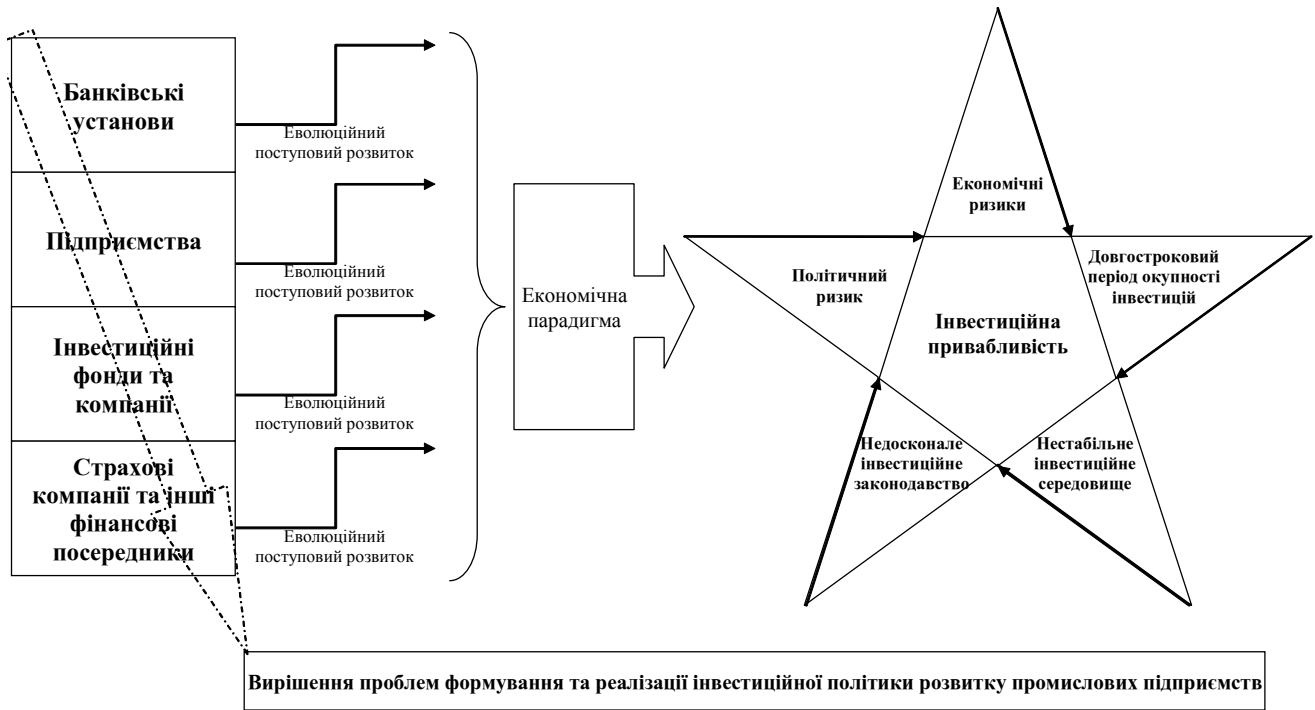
Банківські установи

Евоюційний поступовий розвиток

Підприємства

Евоюційний поступовий розвиток

Інвестиційні фонди та компанії

Евоюційний поступовий розвиток

Страхові компанії та інші фінансові посередники

Евоюційний поступовий розвиток

Економічна парадигма

Економічні ризики

Політичний ризик

Довгостроковий період окупності інвестицій

Інвестиційна привабливість

Недосконале інвестиційне законодавство

Нестабільне інвестиційне середовище

Вирішення проблем формування та реалізації інвестиційної політики розвитку промислових підприємств